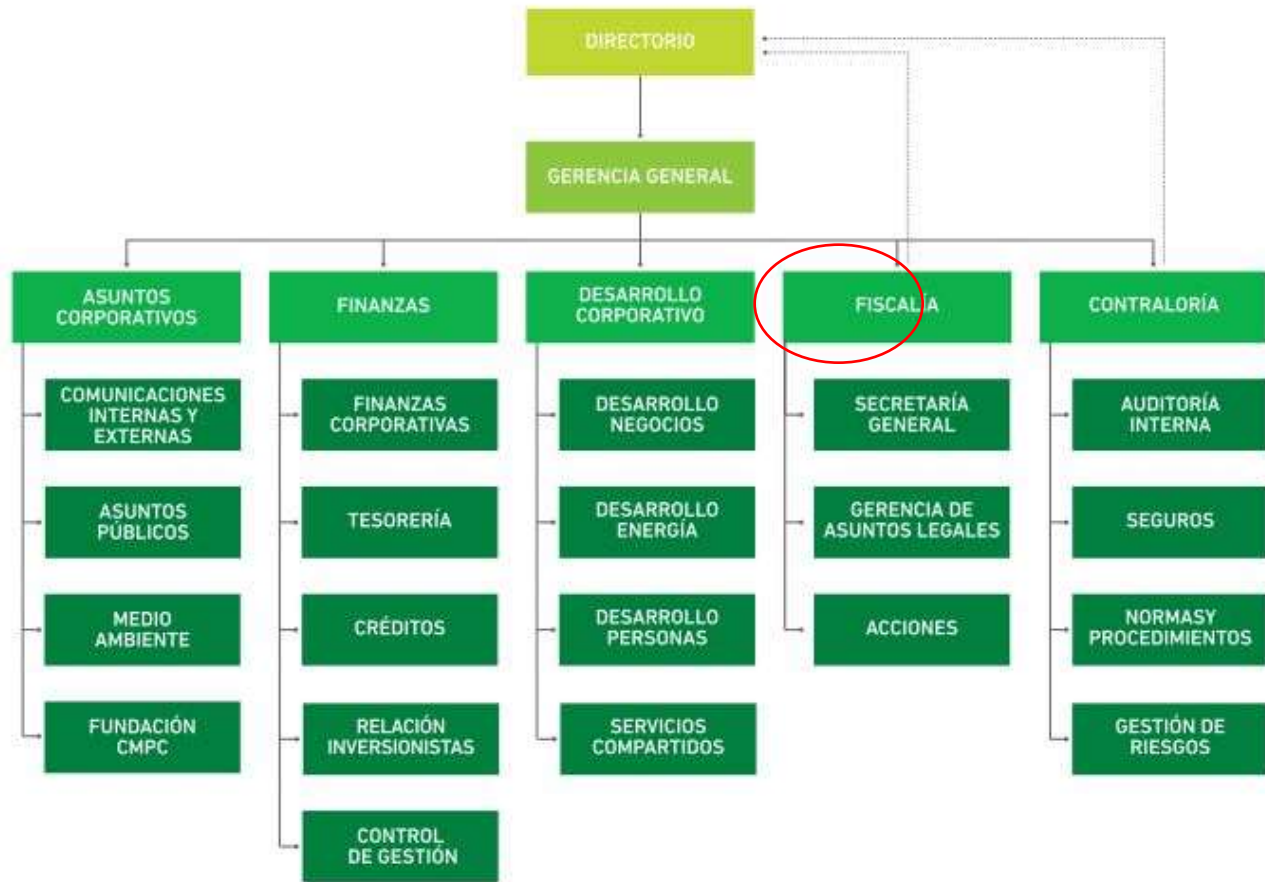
DIRECTORIO

GERENCIA GENERAL

ASUNTOS CORPORATIVOS

COMUNICACIONES INTERNAS Y EXTERNAS

ASUNTOS PÚBLICOS

MEDIO AMBIENTE

FUNDACIÓN CMPC

FINANZAS

FINANZAS CORPORATIVAS

TESORERÍA

CRÉDITOS

RELACIÓN INVERSIONISTAS

CONTROL DE GESTIÓN

DESARROLLO CORPORATIVO

DESARROLLO NEGOCIOS

DESARROLLO ENERGÍA

DESARROLLO PERSONAS

SERVICIOS COMPARTIDOS

FISCALÍA

SECRETARÍA GENERAL

GERENCIA DE ASUNTOS LEGALES

ACCIONES

CONTRALORÍA

AUDITORÍA INTERNA

SEGUROS

NORMASY PROCEDIMIENTOS

GESTIÓN DE RIESGOS